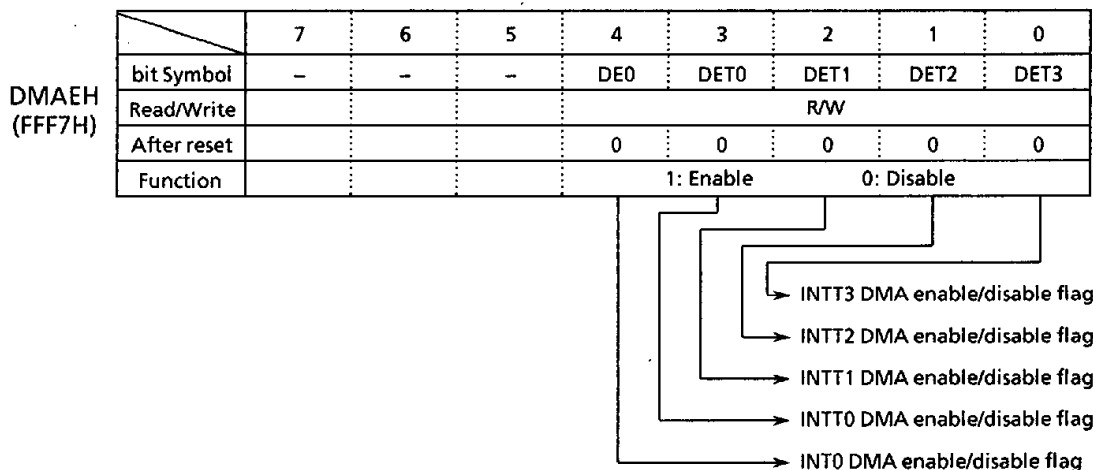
DMAEH
(FFF7H)

| | 7 | 6 | 5 | 4 | 3 | 2 | 1 | 0 |
|---|---|---|---|---|---|---|---|---|
| bit Symbol | – | – | – | DE0 | DET0 | DET1 | DET2 | DET3 |
| Read/Write | | | | R/W | | | | |
| After reset | | | | 0 | 0 | 0 | 0 | 0 |
| Function | | | | 1: Enable | | 0: Disable | | |

INTT3 DMA enable/disable flag
INTT2 DMA enable/disable flag
INTT1 DMA enable/disable flag
INTT0 DMA enable/disable flag
INT0 DMA enable/disable flag